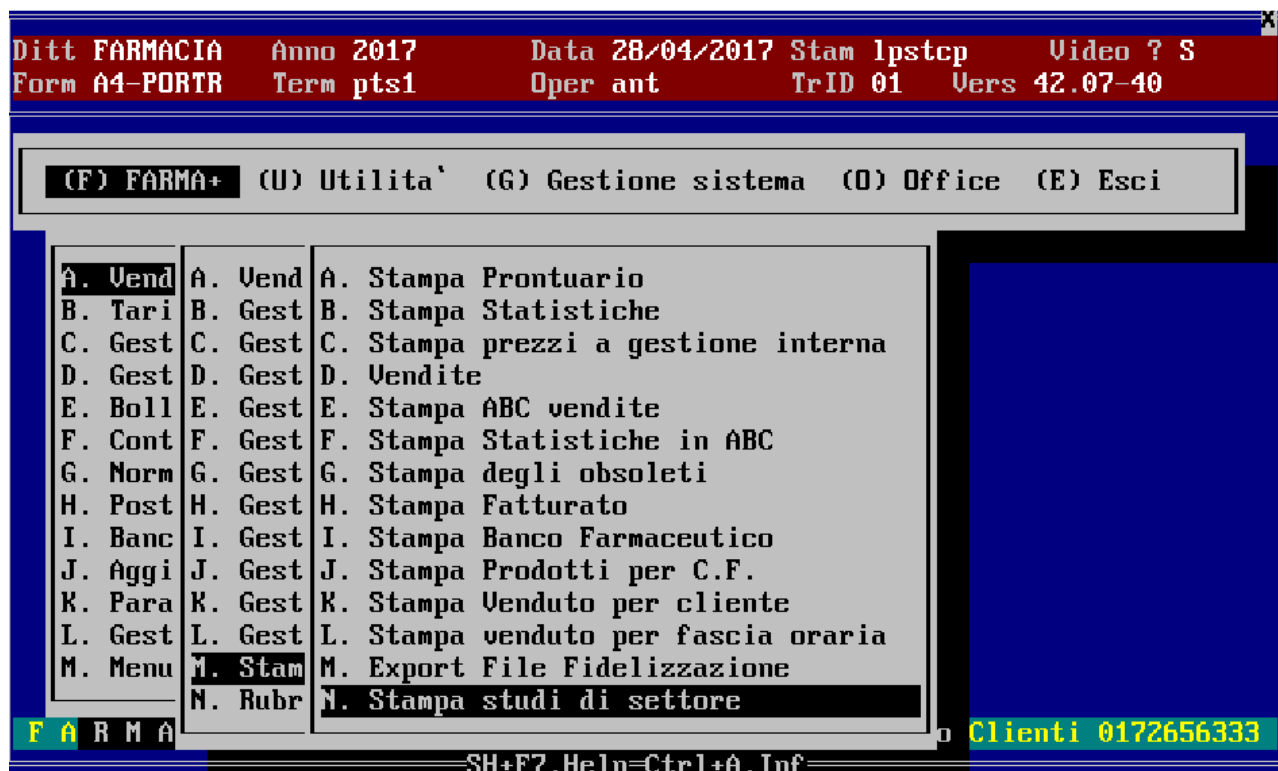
Ditt FARMACIA Anno 2017 Data 28/04/2017 Stam lpstcp Video ? S
Form A4-PORTR Term pts1 Oper ant TrID 01 Vers 42.07-40

(F) FARMA+ (U) Utilita` (G) Gestione sistema (O) Office (E) Esci

| A. Vend | A. Vend | A. Stampa Prontuario |
|---|---|---|
| B. Tari | B. Gest | B. Stampa Statistiche |
| C. Gest | C. Gest | C. Stampa prezzi a gestione interna |
| D. Gest | D. Gest | D. Vendite |
| E. Boll | E. Gest | E. Stampa ABC vendite |
| F. Cont | F. Gest | F. Stampa Statistiche in ABC |
| G. Norm | G. Gest | G. Stampa degli obsoleti |
| H. Post | H. Gest | H. Stampa Fatturato |
| I. Banc | I. Gest | I. Stampa Banco Farmaceutico |
| J. Aggi | J. Gest | J. Stampa Prodotti per C.F. |
| K. Para | K. Gest | K. Stampa Venduto per cliente |
| L. Gest | L. Gest | L. Stampa venduto per fascia oraria |
| M. Menu | M. Stam | M. Export File Fidelizzazione |
| | N. Rubr | N. Stampa studi di settore |

F A R M A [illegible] o Clienti 0172656333

SH+F7.Help=Ctrl+A.Inf